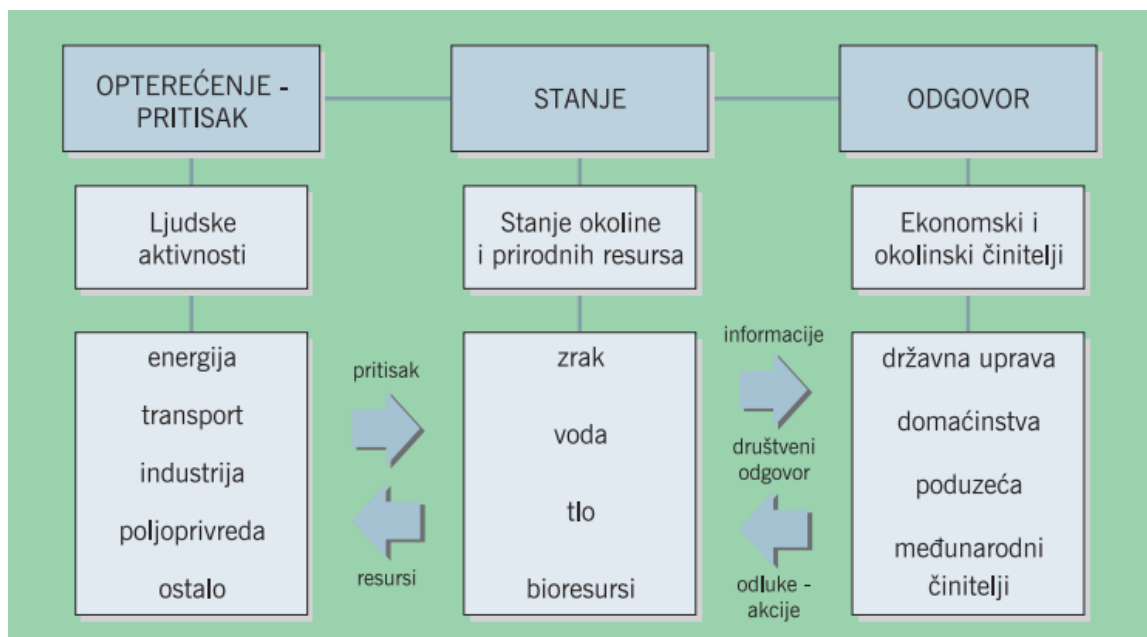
OPTEREĆENJE - PRITISAK

STANJE

ODGOVOR

Ljudske aktivnosti

Stanje okoline i prirodnih resursa

Ekonomski i okolinski činitelji

energija
transport
industrija
poljoprivreda
ostalo

pritisak

resursi

zrak
voda
tlo
bioresursi

informacije

društveni odgovor

odluke - akcije

državna uprava
domaćinstva
poduzeća
međunarodni činitelji